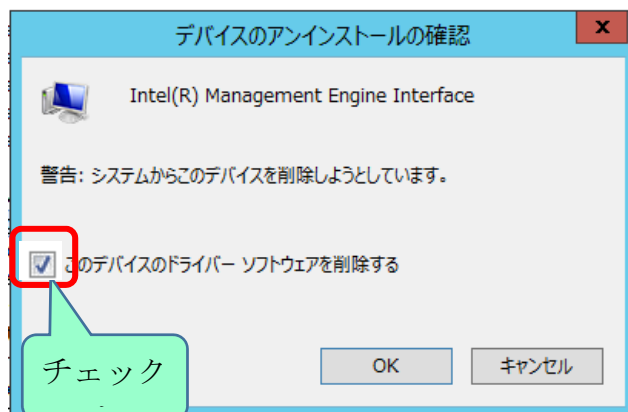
デバイスのアンインストールの確認

x

Intel(R) Management Engine Interface

警告: システムからこのデバイスを削除しようとしています。

このデバイスのドライバー ソフトウェアを削除する

チェック

OK

キャンセル